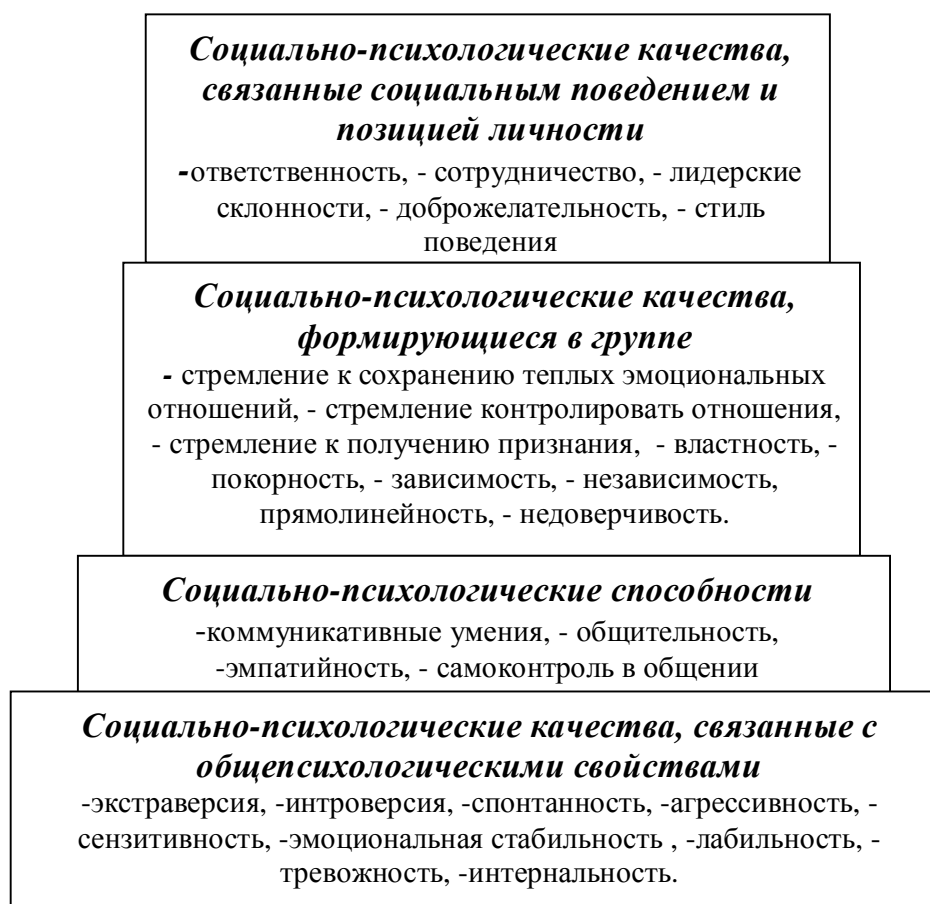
Социально-психологические качества, связанные социальным поведением и позицией личности
-ответственность, - сотрудничество, - лидерские склонности, - доброжелательность, - стиль поведения

Социально-психологические качества, формирующиеся в группе
- стремление к сохранению теплых эмоциональных отношений, - стремление контролировать отношения, - стремление к получению признания, - властность, - покорность, - зависимость, - независимость, прямолинейность, - недоверчивость.

Социально-психологические способности
-коммуникативные умения, - общительность, -эмпатийность, - самоконтроль в общении

Социально-психологические качества, связанные с общепсихологическими свойствами
-экстраверсия, -интроверсия, -спонтанность, -агрессивность, -сензитивность, -эмоциональная стабильность , -лабильность, -тревожность, -интернальность.